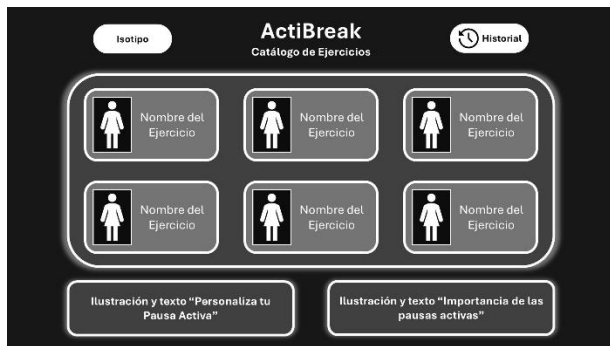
Isotipo

ActiBreak
Catálogo de Ejercicios

Historial

Nombre del Ejercicio

Nombre del Ejercicio

Nombre del Ejercicio

Nombre del Ejercicio

Nombre del Ejercicio

Nombre del Ejercicio

Ilustración y texto "Personaliza tu Pausa Activa"

Ilustración y texto "Importancia de las pausas activas"